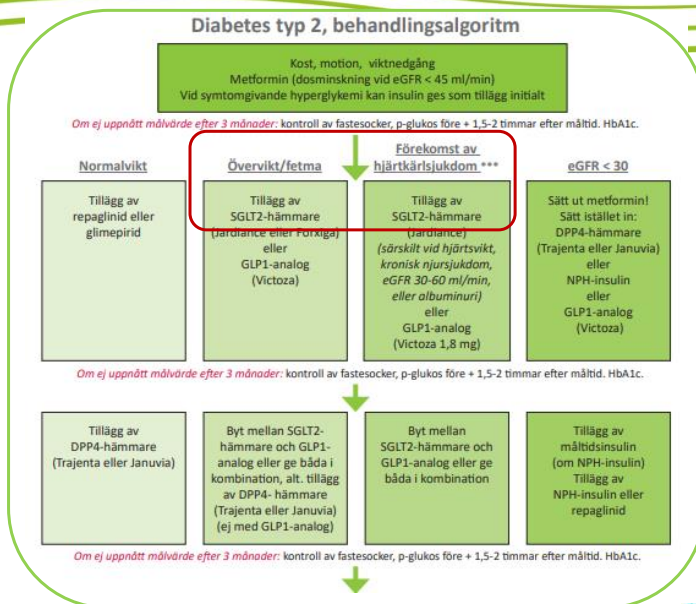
Diabetes typ 2, behandlingsalgoritm

Kost, motion, viktnedgång
Metformin (dosminskning vid eGFR < 45 ml/min)
Vid symtomgivande hyperglykemi kan insulin ges som tillägg initialt

Om ej uppnått målvärde efter 3 månader: kontroll av fastesocker, p-glukos före + 1,5-2 timmar efter måltid. HbA1c.

| Normalvikt | Övervikt/fetma | Förekomst av hjärtkärlsjukdom *** | eGFR < 30 |
|---|---|---|---|
| Tillägg av repaglinid eller glimepirid | Tillägg av SGLT2-hämmare (Jardiance eller Forxiga) eller GLP1-analog (Victoza) | Tillägg av SGLT2-hämmare (Jardiance) (särskilt vid hjärtsvikt, kronisk njursjukdom, eGFR 30-60 ml/min, eller albuminuri) eller GLP1-analog (Victoza 1,8 mg) | Sätt ut metformin! Sätt istället in: DPP4-hämmare (Trajenta eller Januvia) eller NPH-insulin eller GLP1-analog (Victoza) |

Om ej uppnått målvärde efter 3 månader: kontroll av fastesocker, p-glukos före + 1,5-2 timmar efter måltid. HbA1c.

| | | | |
|---|---|---|---|
| Tillägg av DPP4-hämmare (Trajenta eller Januvia) | Byt mellan SGLT2-hämmare och GLP1-analog eller ge båda i kombination, alt. tillägg av DPP4- hämmare (Trajenta eller Januvia) (ej med GLP1-analog) | Byt mellan SGLT2-hämmare och GLP1-analog eller ge båda i kombination | Tillägg av måltidsinsulin (om NPH-insulin) Tillägg av NPH-insulin eller repaglinid |

Om ej uppnått målvärde efter 3 månader: kontroll av fastesocker, p-glukos före + 1,5-2 timmar efter måltid. HbA1c.